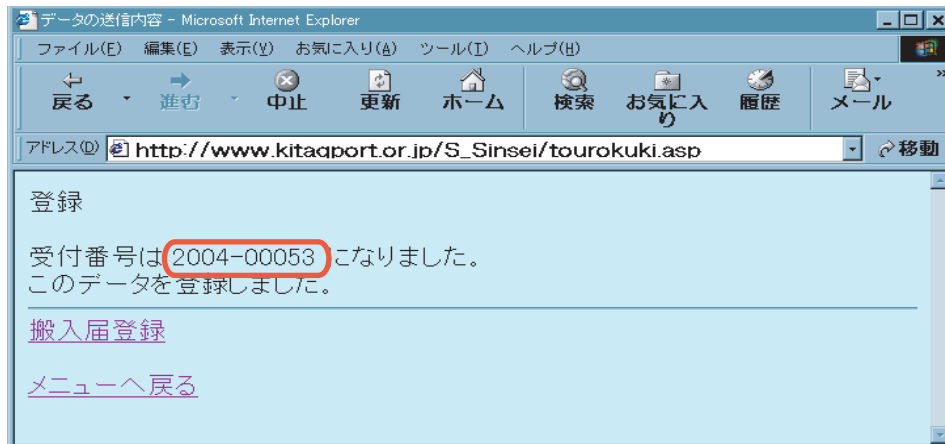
データの送信内容 - Microsoft Internet Explorer

ファイル(F) 編集(E) 表示(V) お気に入り(A) ツール(T) ヘルプ(H)

戻る 進む 中止 更新 ホーム 検索 お気に入り 履歴 メール

アドレス(D) http://www.kitaqport.or.jp/S_Sinsei/tourokuki.asp 移動

登録

受付番号は 2004-00053 になりました。
このデータを登録しました。

搬入届登録

メニューへ戻る